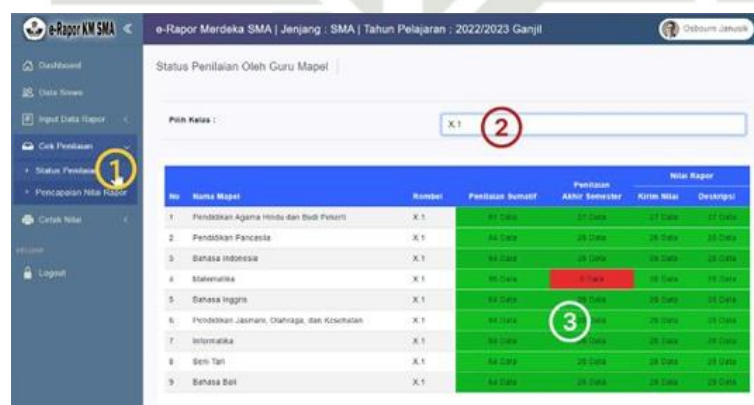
e-Rapor KM SMA

e-Rapor Merdeka SMA | Jenjang : SMA | Tahun Pelajaran : 2022/2023 Ganjil

Osbourn Janusik

Dashboard
Data Siswa
Input Data Rapor
Cek Penilaian
Status Penilaian
Pencapaian Nilai Rapor
Cetak Nilai
KELUAR
Logout

1

Status Penilaian Oleh Guru Mapel

Pilih Kelas :

X.1

2

| No | Nama Mapel | Rombel | Penilaian Sumatif | Penilaian Akhir Semester | Nilai Rapor Kirim Nilai | Nilai Rapor Deskripsi |
|---|---|---|---|---|---|---|
| 1 | Pendidikan Agama Hindu dan Budi Pekerti | X.1 | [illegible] | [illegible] | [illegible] | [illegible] |
| 2 | Pendidikan Pancasila | X.1 | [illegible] | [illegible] | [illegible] | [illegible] |
| 3 | Bahasa Indonesia | X.1 | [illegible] | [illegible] | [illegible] | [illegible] |
| 4 | Matematika | X.1 | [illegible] | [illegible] | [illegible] | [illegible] |
| 5 | Bahasa Inggris | X.1 | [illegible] | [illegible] | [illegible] | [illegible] |
| 6 | Pendidikan Jasmani, Olahraga, dan Kesehatan | X.1 | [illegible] | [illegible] | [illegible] | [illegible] |
| 7 | Informatika | X.1 | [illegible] | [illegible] | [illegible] | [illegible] |
| 8 | Seni Tari | X.1 | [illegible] | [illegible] | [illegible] | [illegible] |
| 9 | Bahasa Bali | X.1 | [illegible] | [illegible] | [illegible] | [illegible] |

3